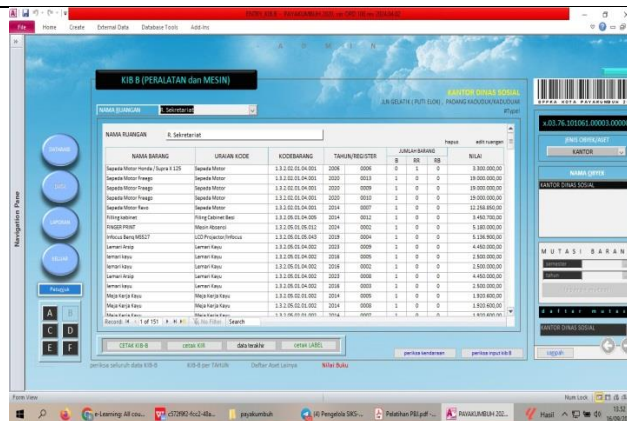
File Home Create External Data Database Tools Add-ins

A P M I N

KIB B (PERALATAN dan MESIN)

KANTOR DINAS SOSIAL
JLN GELATIK ( PUTI ELOK ) PADANG KADUDUK/KADUDUAK

NAMA RUANGAN II. Sekretariat

x.03.76.10106.00003.0000

JENIS OBYEK/ASET
KANTOR

NAMA OBYEK
KANTOR DINAS SOSIAL

Navigation Pane

DATABASE
DATA
LAPORAN
KELUAR
Petunjuk

A B C D E F

NAMA RUANGAN II. Sekretariat

hapus edit ruangan

| NAMA BARANG | URAIAN KODE | KODEBARANG | TAHUN/REGISTER | | JUMLAH BARANG B | RR | RB | NILAI |
|---|---|---|---|---|---|---|---|---|
| Sepeda Motor Honda / Supra X 125 | Sepeda Motor | 1.3.2.02.01.04.001 | 2006 | 0006 | 0 | 1 | 0 | 3.300.000,00 |
| Sepeda Motor Freego | Sepeda Motor | 1.3.2.02.01.04.001 | 2020 | 0013 | 1 | 0 | 0 | 19.000.000,00 |
| Sepeda Motor Freego | Sepeda Motor | 1.3.2.02.01.04.001 | 2020 | 0009 | 1 | 0 | 0 | 19.000.000,00 |
| Sepeda Motor Freego | Sepeda Motor | 1.3.2.02.01.04.001 | 2020 | 0010 | 1 | 0 | 0 | 19.000.000,00 |
| Sepeda Motor Revo | Sepeda Motor | 1.3.2.02.01.04.001 | 2014 | 0007 | 1 | 0 | 0 | 12.268.850,00 |
| Filling kabinet | Filling Cabinet Besi | 1.3.2.05.01.04.005 | 2014 | 0012 | 1 | 0 | 0 | 3.450.700,00 |
| FINGER PRINT | Mesin Absensi | 1.3.2.05.01.05.012 | 2014 | 0002 | 1 | 0 | 0 | 5.180.000,00 |
| Infocus Benq MS527 | LCD Projector/Infocus | 1.3.2.05.01.05.043 | 2019 | 0004 | 1 | 0 | 0 | 5.136.900,00 |
| Lemari Arsip | Lemari Kayu | 1.3.2.05.02.04.002 | 2023 | 0009 | 1 | 0 | 0 | 4.450.000,00 |
| lemari kayu | Lemari Kayu | 1.3.2.05.02.04.002 | 2016 | 0005 | 1 | 0 | 0 | 2.500.000,00 |
| lemari kayu | Lemari Kayu | 1.3.2.05.02.04.002 | 2016 | 0001 | 1 | 0 | 0 | 2.500.000,00 |
| Lemari Arsip | Lemari Kayu | 1.3.2.05.02.04.002 | 2023 | 0008 | 1 | 0 | 0 | 4.450.000,00 |
| lemari kayu | Lemari Kayu | 1.3.2.05.02.04.002 | 2016 | 0003 | 1 | 0 | 0 | 2.500.000,00 |
| Meja Kerja Kayu | Meja Kerja Kayu | 1.3.2.05.02.01.002 | 2014 | 0005 | 1 | 0 | 0 | 1.920.600,00 |
| Meja Kerja Kayu | Meja Kerja Kayu | 1.3.2.05.02.01.002 | 2014 | 0006 | 1 | 0 | 0 | 1.920.600,00 |

Record: 1 of 151 No Filter Search

CETAK KIB-B cetak KIR data terakhir cetak LABEL periksa kendaraan periksa input kib B

periksa seluruh data KIB-B KIB-B per TAHUN Daftar Aset Lainnya Nilai Buku

MUTASI BARANG
semester
tahun

daftar mutasi
KANTOR DINAS SOSIAL
cetak

Form View Num Lock

e-Learning: All cou... c572f9f2-fcc2-48a... payakumbuh (4) Pengelola SKS-... Pelatihan PBJ.pdf -... PAYAKUMBUH 202... Hasil 15:52 16/09/2024